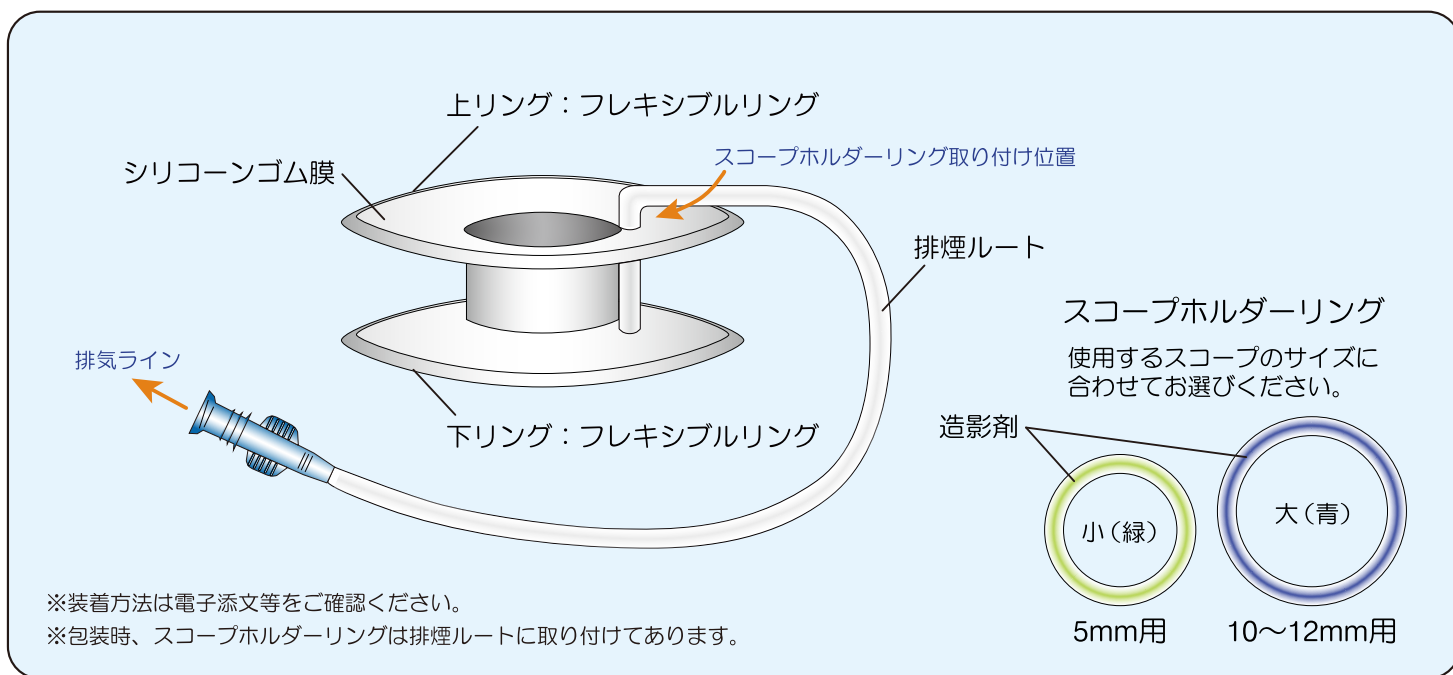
上リング：フレキシブルリング

シリコーンゴム膜

スコープホルダーリング取り付け位置

排煙ルート

スコープホルダーリング

使用するスコープのサイズに合わせてお選びください。

排気ライン

下リング：フレキシブルリング

造影剤

小（緑）

大（青）

5mm用

10～12mm用

※装着方法は電子添文等をご確認ください。

※包装時、スコープホルダーリングは排煙ルートに取り付けてあります。